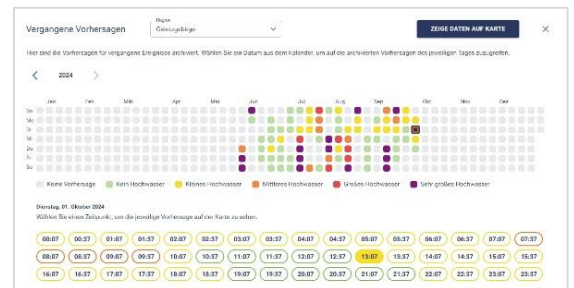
Vergangene Vorhersagen

Region
Osterzgebirge

ZEIGE DATEN AUF KARTE

×

Hier sind die Vorhersagen für vergangene Ereignisse archiviert. Wählen Sie ein Datum aus dem Kalender, um auf die archivierten Vorhersagen des jeweiligen Tages zuzugreifen.

2024

Jan Feb Mär Apr Mai Jun Jul Aug Sep Okt Nov Dez

So
Mo
Di
Mi
Do
Fr
Sa

Keine Vorhersage
Kein Hochwasser
Kleines Hochwasser
Mittleres Hochwasser
Großes Hochwasser
Sehr großes Hochwasser

Dienstag, 01. Oktober 2024
Wählen Sie einen Zeitpunkt, um die jeweilige Vorhersage auf der Karte zu sehen.

| 00:07 | 00:37 | 01:07 | 01:37 | 02:07 | 02:37 | 03:07 | 03:37 | 04:07 | 04:37 | 05:07 | 05:37 | 06:07 | 06:37 | 07:07 | 07:37 |
|---|---|---|---|---|---|---|---|---|---|---|---|---|---|---|---|
| 08:07 | 08:37 | 09:07 | 09:37 | 10:07 | 10:37 | 11:07 | 11:37 | 12:07 | 12:37 | 13:07 | 13:37 | 14:07 | 14:37 | 15:07 | 15:37 |
| 16:07 | 16:37 | 17:07 | 17:37 | 18:07 | 18:37 | 19:07 | 19:37 | 20:07 | 20:37 | 21:07 | 21:37 | 22:07 | 22:37 | 23:07 | 23:37 |